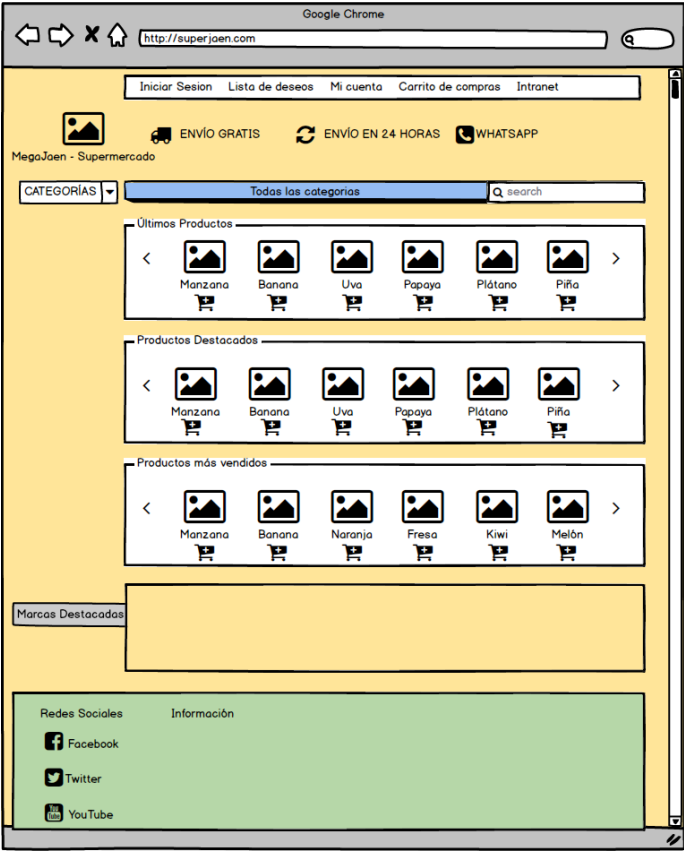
Google Chrome

http://superjaen.com

Iniciar Sesion Lista de deseos Mi cuenta Carrito de compras Intranet

MegaJaen - Supermercado

ENVÍO GRATIS ENVÍO EN 24 HORAS WHATSAPP

CATEGORÍAS Todas las categorias search

Últimos Productos

Manzana Banana Uva Papaya Plátano Piña

Productos Destacados

Manzana Banana Uva Papaya Plátano Piña

Productos más vendidos

Manzana Banana Naranja Fresa Kiwi Melón

Marcas Destacadas

Redes Sociales Información

Facebook

Twitter

YouTube